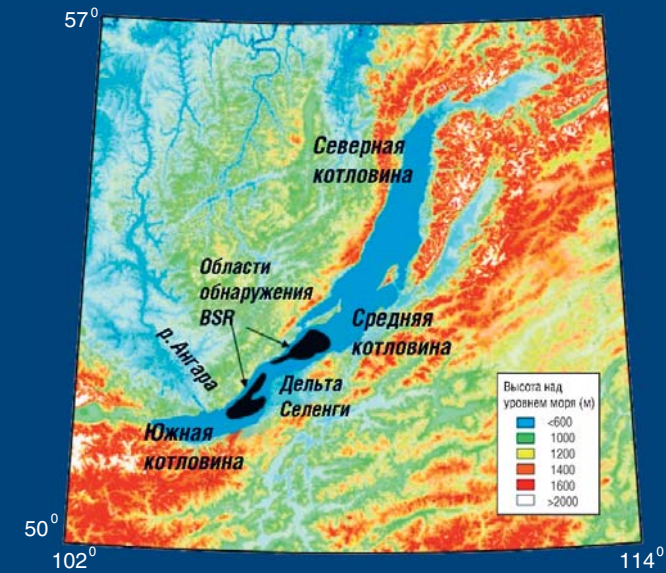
$57^0$

Северная котловина

Области обнаружения BSR

р. Ангара

Средняя котловина

Дельта Селенги

Южная котловина

Высота над уровнем моря (м)
<600
1000
1200
1400
1600
>2000

$50^0$

$102^0$

$114^0$